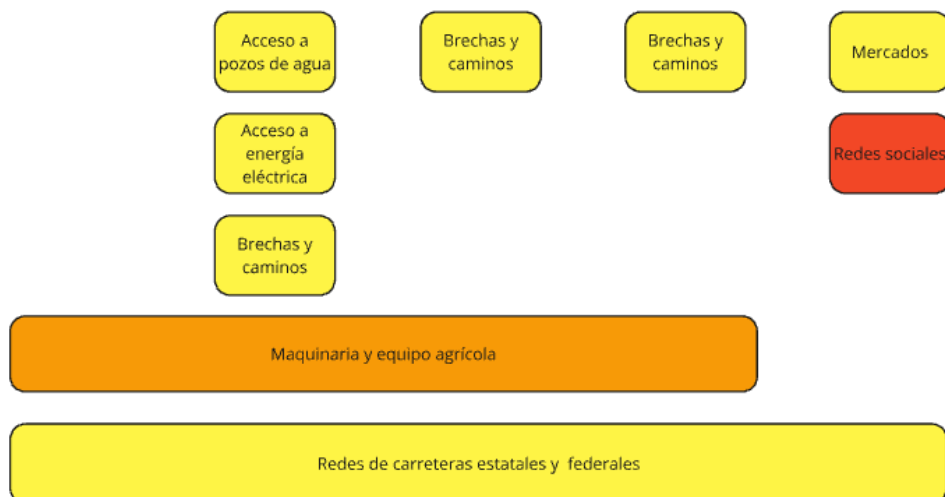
Acceso a pozos de agua

Brechas y caminos

Brechas y caminos

Mercados

Acceso a energía eléctrica

Redes sociales

Brechas y caminos

Maquinaria y equipo agrícola

Redes de carreteras estatales y federales